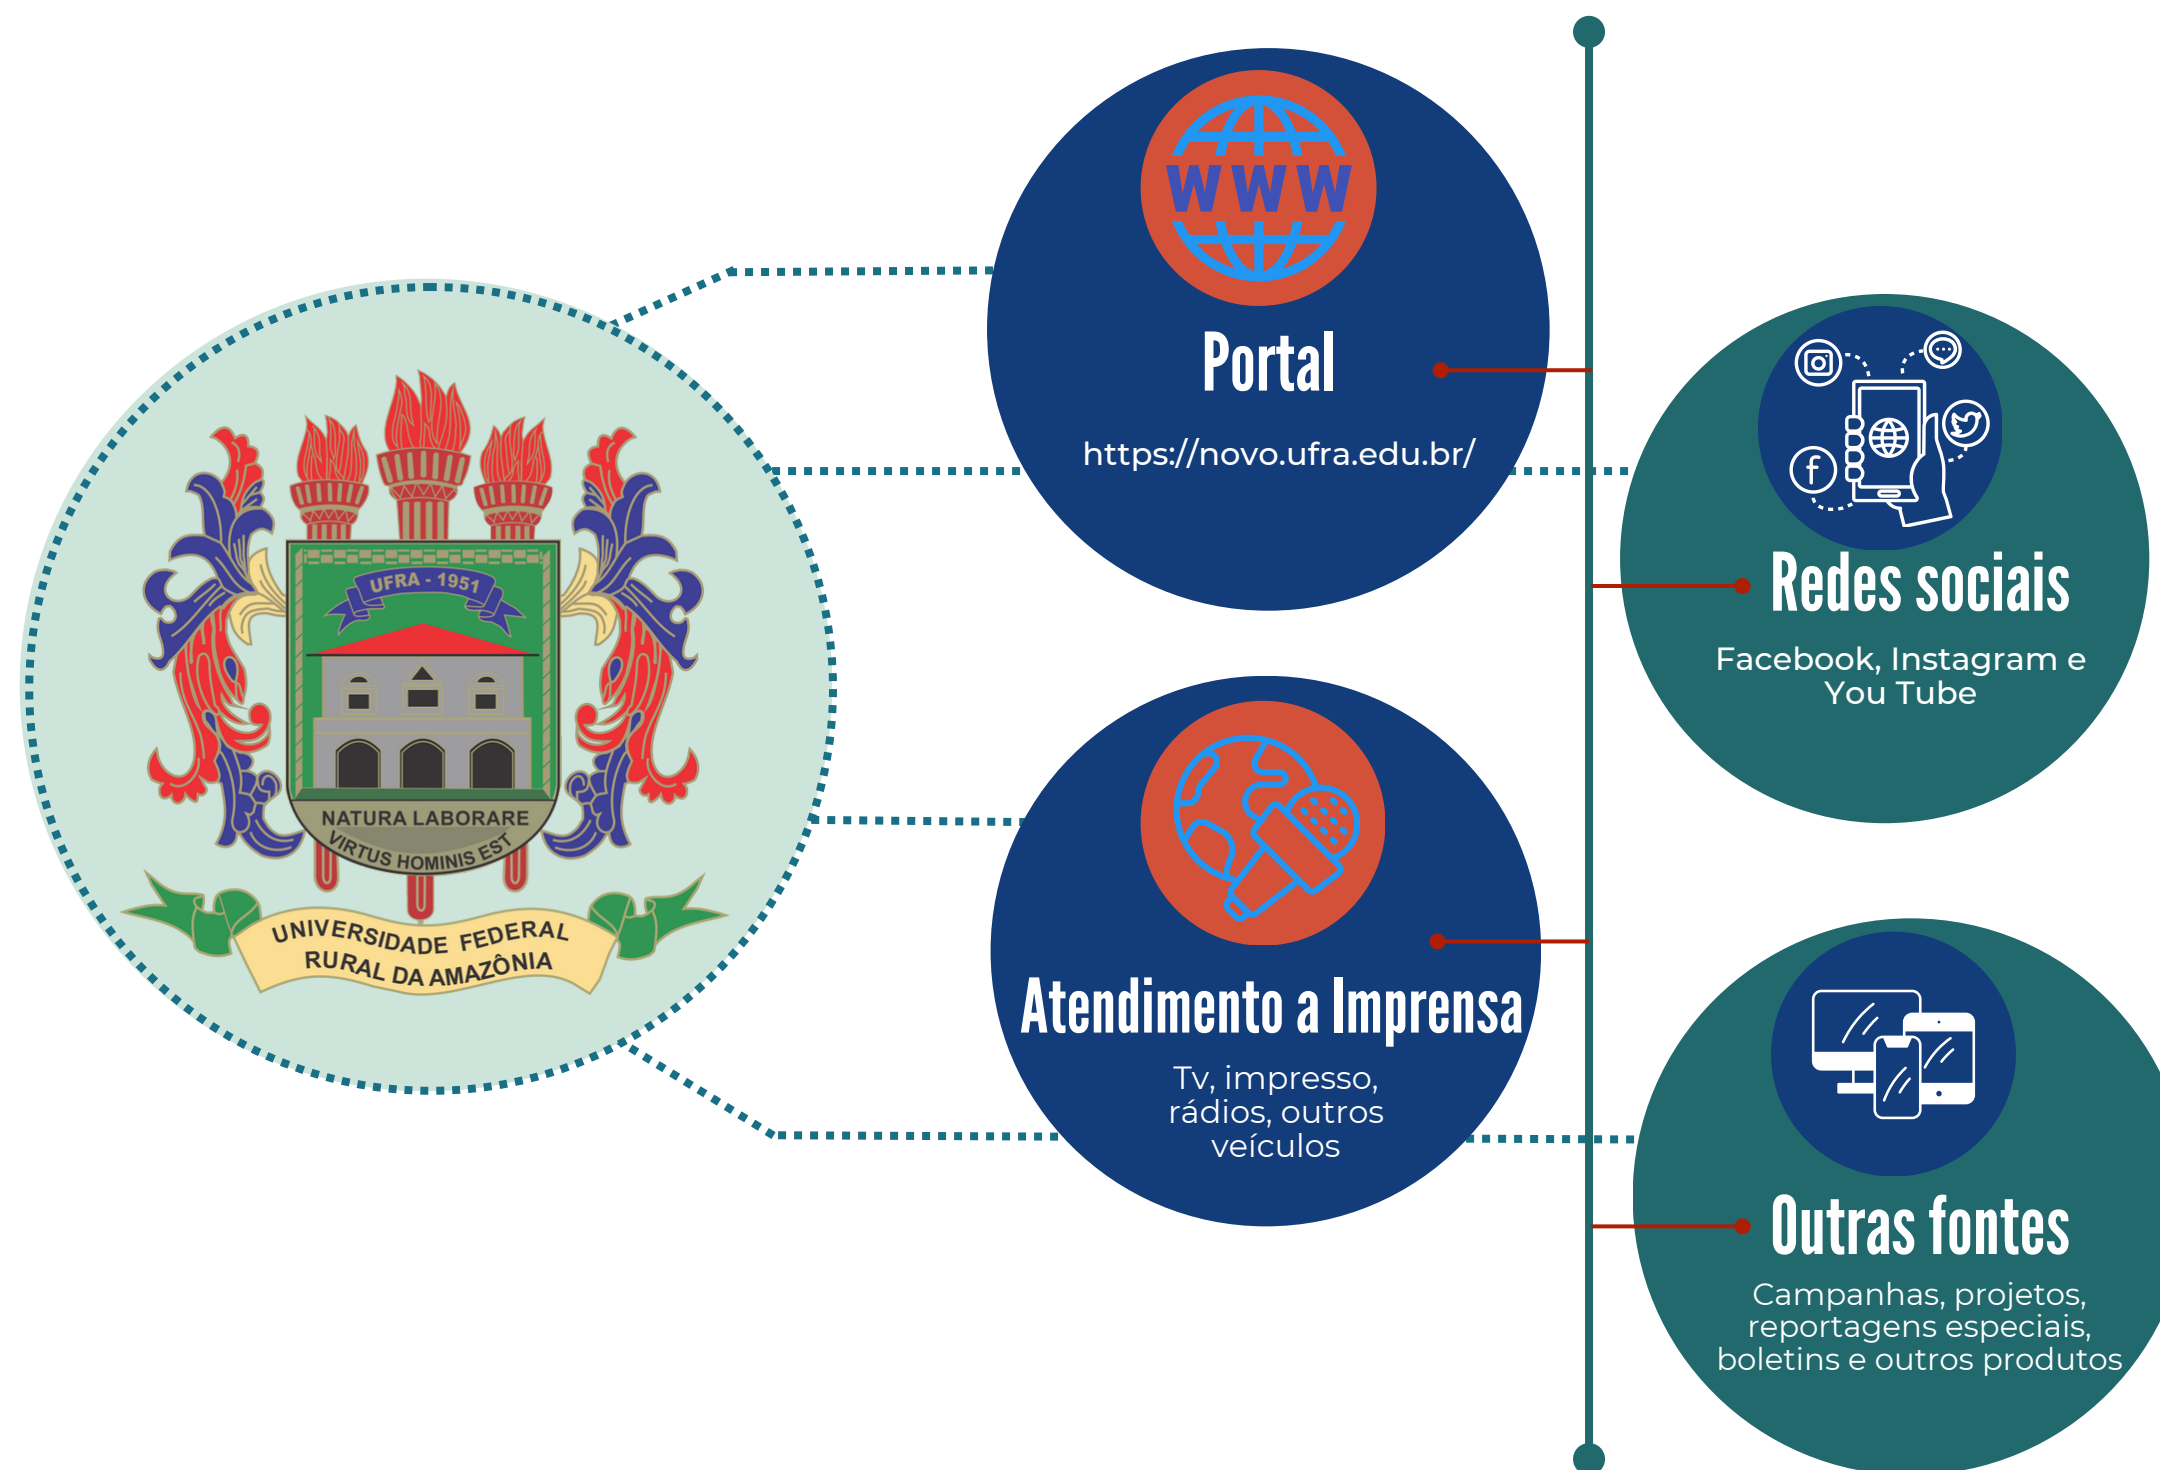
UFRA - 1951

NATURA LABORARE
VIRTUS HOMINIS EST

UNIVERSIDADE FEDERAL
RURAL DA AMAZÔNIA

WWW

Portal

https://novo.ufra.edu.br/

Redes sociais

Facebook, Instagram e You Tube

Atendimento a Imprensa

Tv, impresso, rádios, outros veículos

Outras fontes

Campanhas, projetos, reportagens especiais, boletins e outros produtos